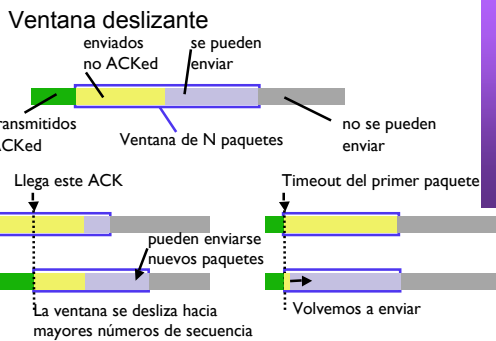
Ventana deslizante

enviados no ACKed

se pueden enviar

ransmitidos
CKed

Ventana de N paquetes

no se pueden enviar

Llega este ACK

Timeout del primer paquete

pueden enviarse nuevos paquetes

La ventana se desliza hacia mayores números de secuencia

Volvemos a enviar